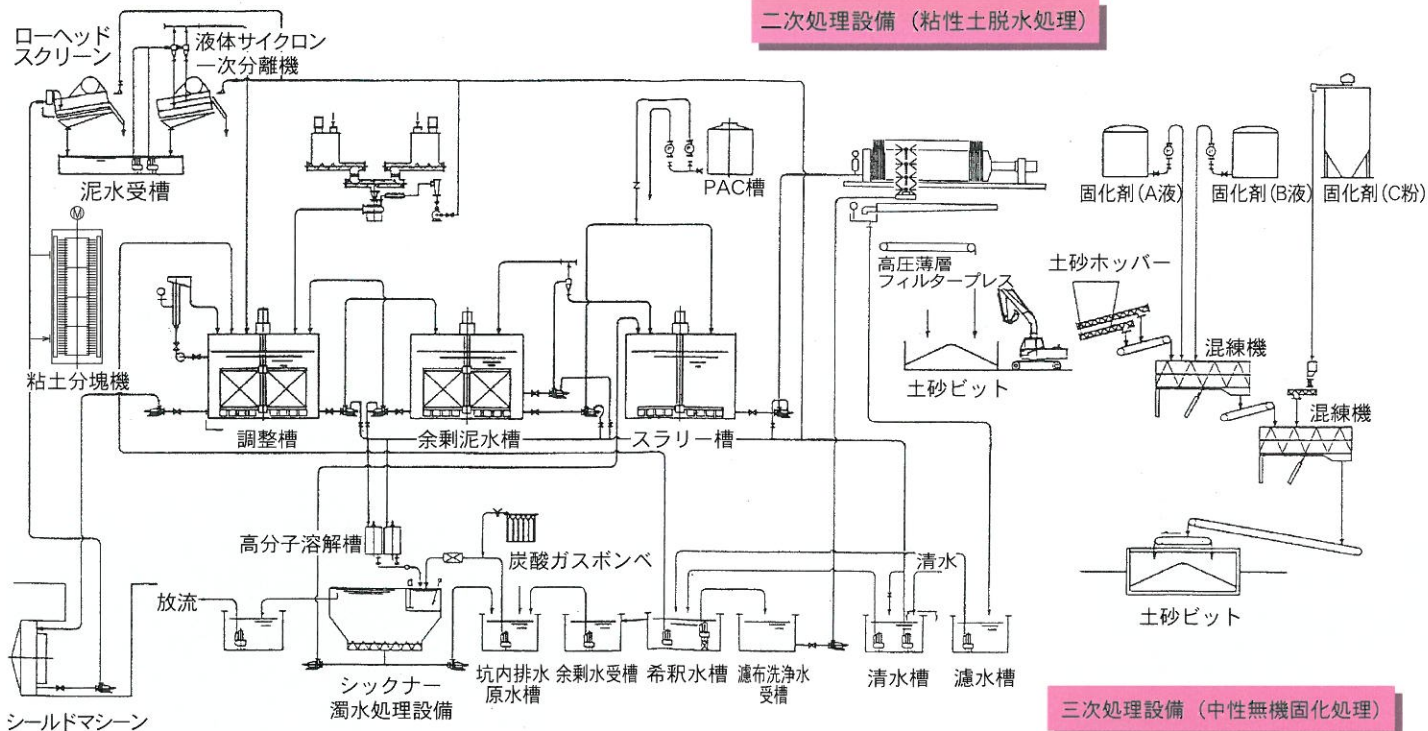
二次処理設備（粘性土脱水処理）

ローヘッドスクリーン

液体サイクロン一次分離機

泥水受槽

PAC槽

固化剤(A液)

固化剤(B液)

固化剤(C粉)

高圧薄層フィルタープレス

土砂ホッパー

混練機

粘土分塊機

土砂ビット

混練機

調整槽

余剰泥水槽

スラリー槽

高分子溶解槽

炭酸ガスボンベ

清水

放流

土砂ビット

坑内排水原水槽

余剰水受槽

希釈水槽

濾布洗浄水受槽

清水槽

濾水槽

シックナー濁水処理設備

シールドマシーン

三次処理設備（中性無機固化処理）